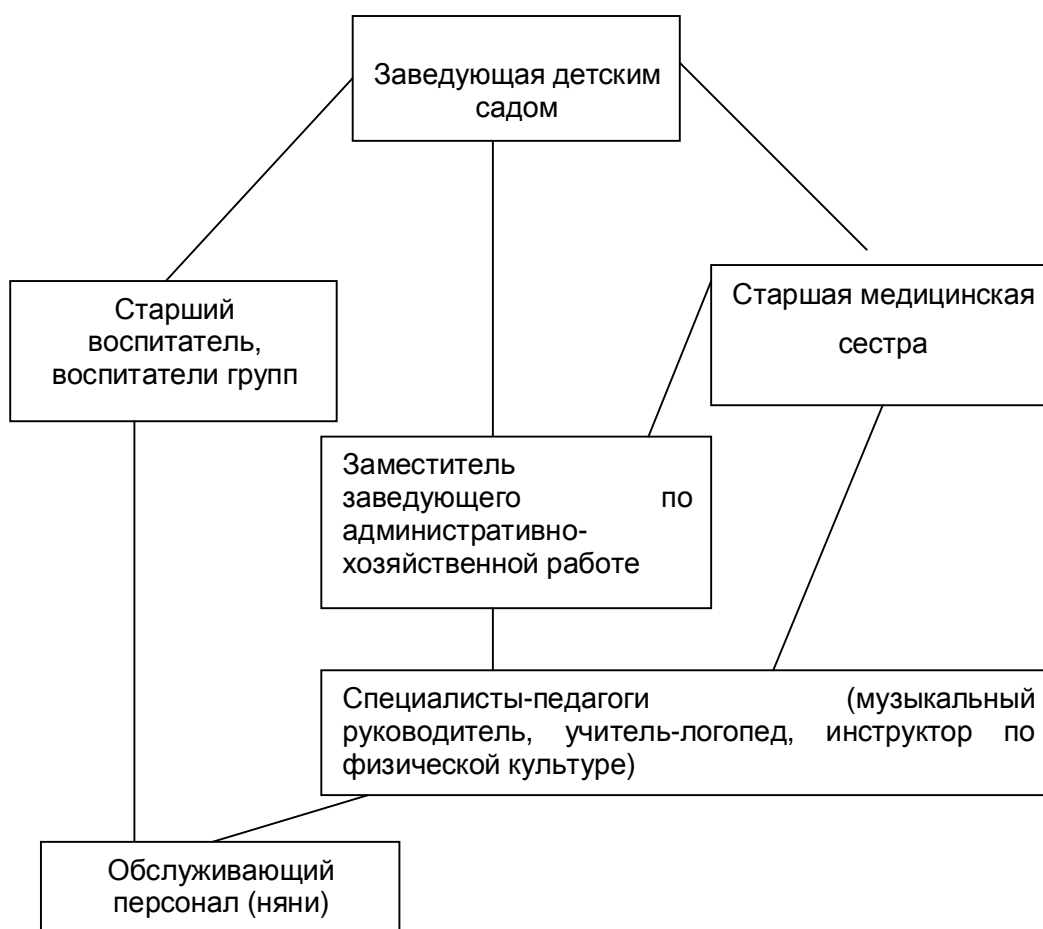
Заведующая детским садом

Старший воспитатель, воспитатели групп

Старшая медицинская сестра

Заместитель заведующего по административно-хозяйственной работе

Специалисты-педагоги (музыкальный руководитель, учитель-логопед, инструктор по физической культуре)

Обслуживающий персонал (няни)